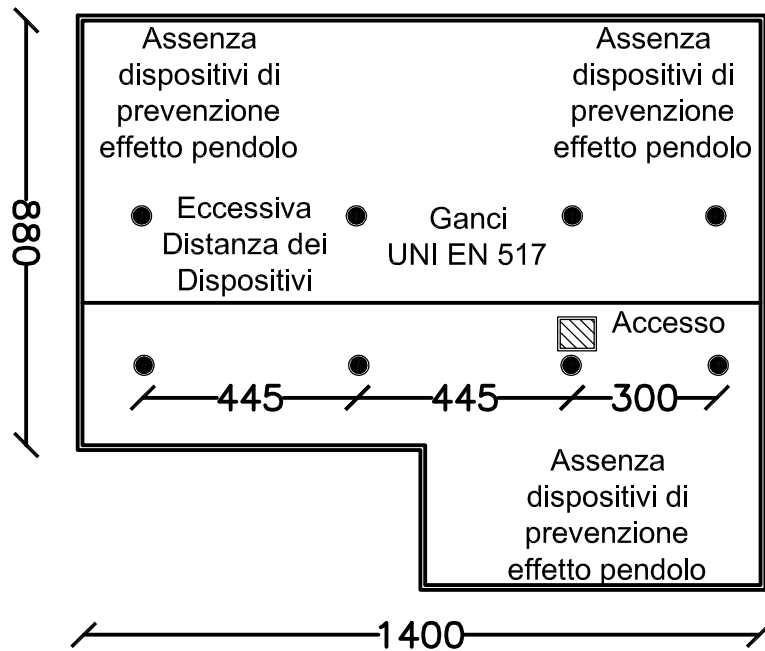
Assenza dispositivi di prevenzione effetto pendolo

Assenza dispositivi di prevenzione effetto pendolo

880

Eccessiva Distanza dei Dispositivi

Ganci UNI EN 517

Accesso

445

445

300

Assenza dispositivi di prevenzione effetto pendolo

1400